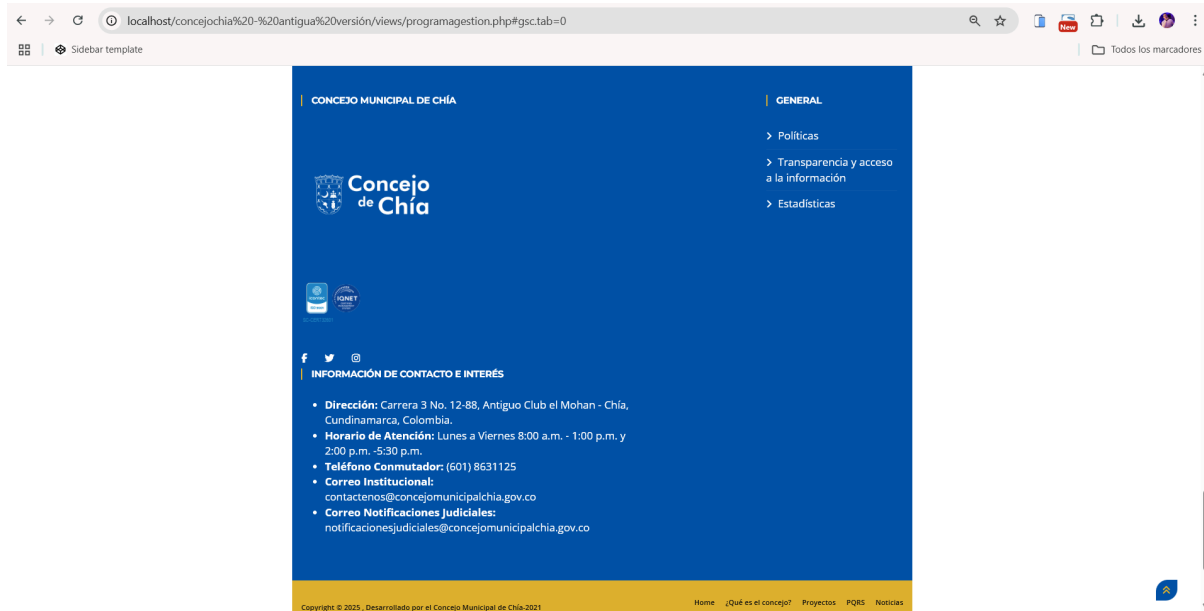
localhost/concejochia%20-%20antigua%20versión/views/programagestion.php#gsc.tab=0

New

Sidebar template

Todos los marcadores

CONCEJO MUNICIPAL DE CHÍA

Concejo de Chía

IQNET

GENERAL

> Políticas

> Transparencia y acceso a la información

> Estadísticas

INFORMACIÓN DE CONTACTO E INTERÉS

- **Dirección:** Carrera 3 No. 12-88, Antiguo Club el Mohan - Chía, Cundinamarca, Colombia.
- **Horario de Atención:** Lunes a Viernes 8:00 a.m. - 1:00 p.m. y 2:00 p.m. -5:30 p.m.
- **Teléfono Conmutador:** (601) 8631125
- **Correo Institucional:** contactenos@concejomunicipalchia.gov.co
- **Correo Notificaciones Judiciales:** notificacionesjudiciales@concejomunicipalchia.gov.co

Copyright © 2025 , Desarrollado por el Concejo Municipal de Chía-2021

Home ¿Qué es el concejo? Proyectos PQRS Noticias